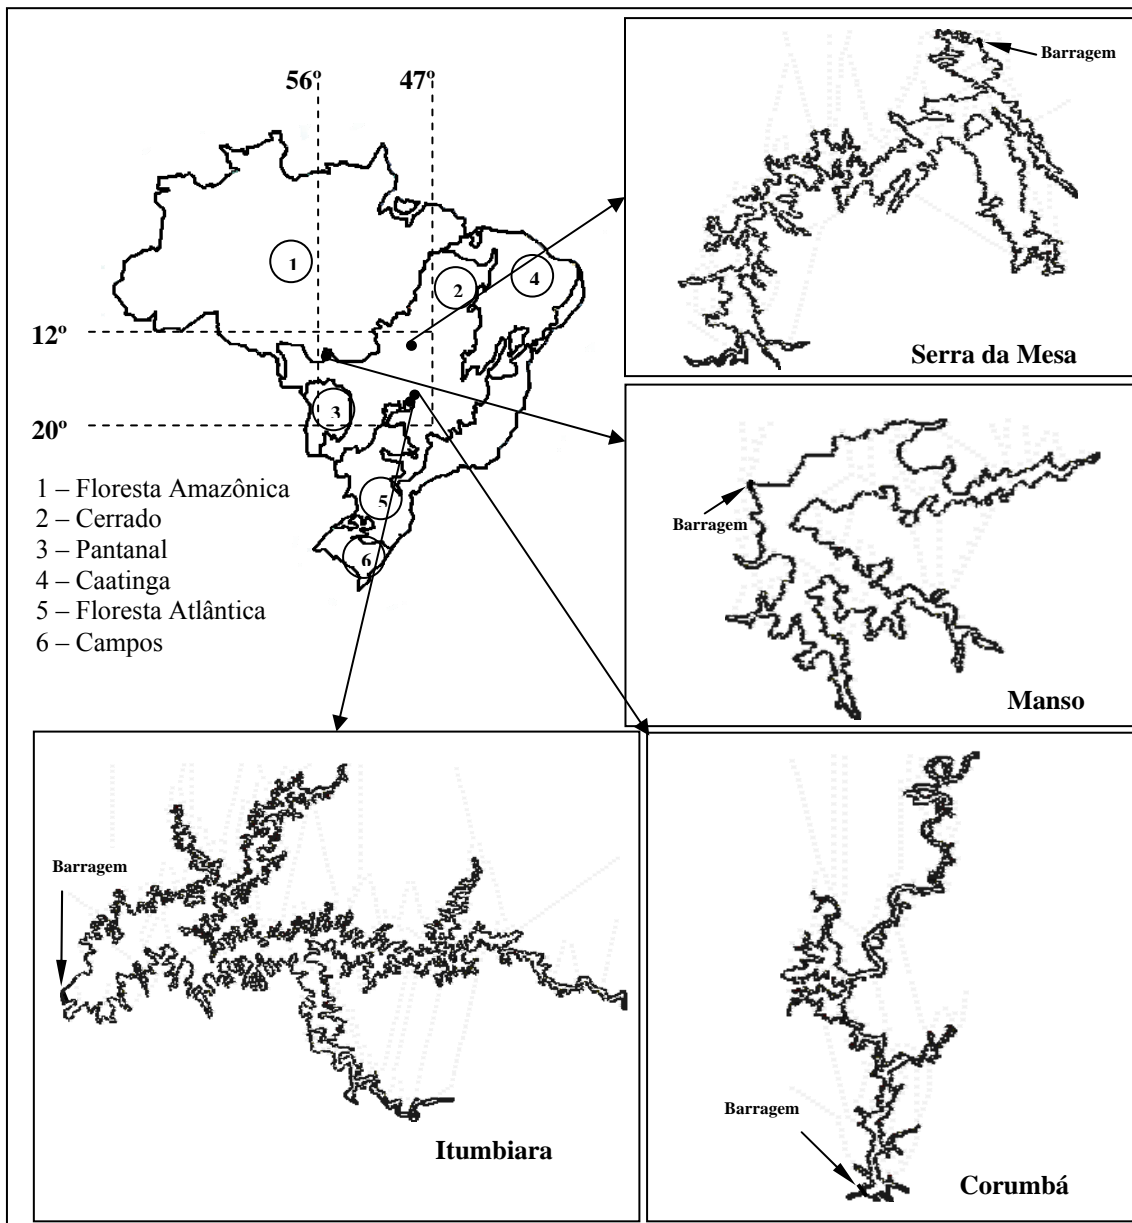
56º 47º

1

2

4

3

5

6

12º

20º

1 – Floresta Amazônica
2 – Cerrado
3 – Pantanal
4 – Caatinga
5 – Floresta Atlântica
6 – Campos

Barragem

Serra da Mesa

Barragem

Manso

Barragem

Itumbiara

Barragem

Corumbá